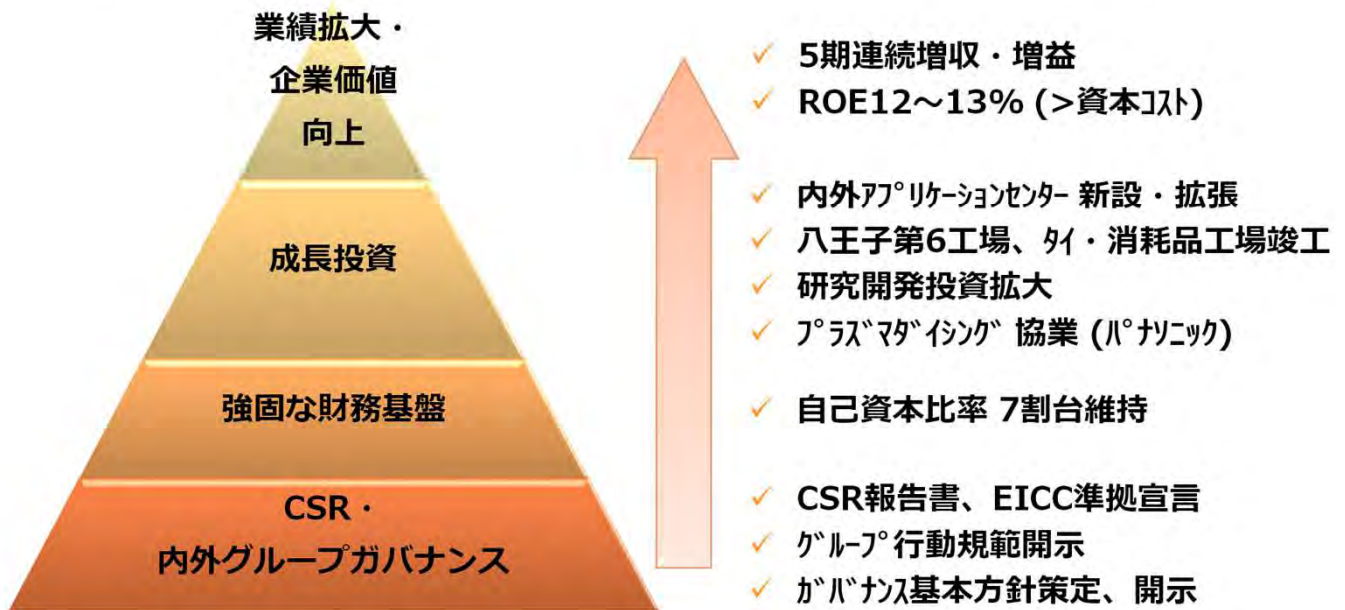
業績拡大・
企業価値
向上

成長投資

強固な財務基盤

CSR・
内外グループガバナンス

✓ 5期連続増収・増益
✓ ROE12～13% (>資本ｺｽﾄ)

✓ 内外ｱﾌﾟﾘｹｰｼｮﾝｾﾝﾀｰ 新設・拡張
✓ 八王子第6工場、ﾀｲ・消耗品工場竣工
✓ 研究開発投資拡大
✓ ﾌﾟﾗｽﾞﾏﾀﾞｲｼﾝｸﾞ 協業 (ﾊﾟﾅｿﾆｯｸ)

✓ 自己資本比率 7割台維持

✓ CSR報告書、EICC準拠宣言
✓ ｸﾞﾙｰﾌﾟ行動規範開示
✓ ｶﾞﾊﾞﾅﾝｽ基本方針策定、開示